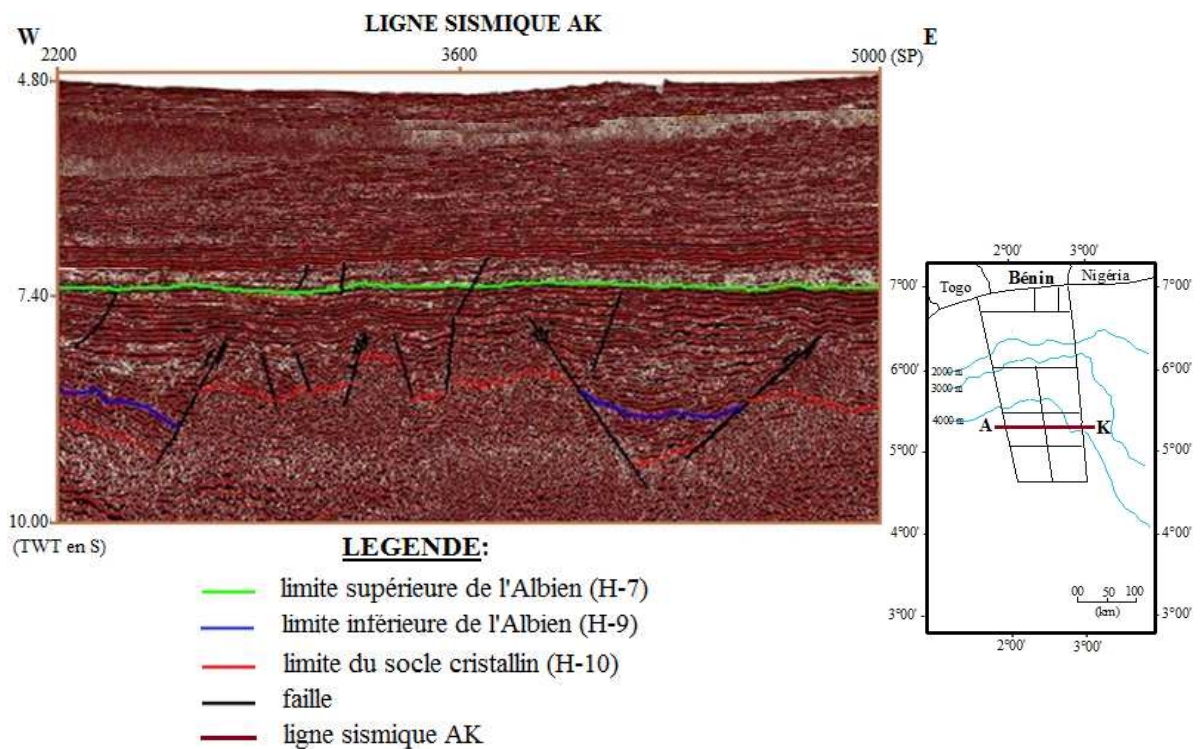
LIGNE SISMIQUE AK

W

2200

3600

5000 (SP)

E

4.80

7.40

10.00

(TWT en S)

2°00'

3°00'

Togo

Bénin

Nigéria

7°00'

7°00'

6°00'

6°00'

2000 m

3000 m

4000 m

A

K

5°00'

5°00'

4°00'

4°00'

00 50 100

(km)

3°00'

3°00'

2°00'

3°00'

LEGENDE:

limite supérieure de l'Albien (H-7)

limite inférieure de l'Albien (H-9)

limite du socle cristallin (H-10)

faille

ligne sismique AK